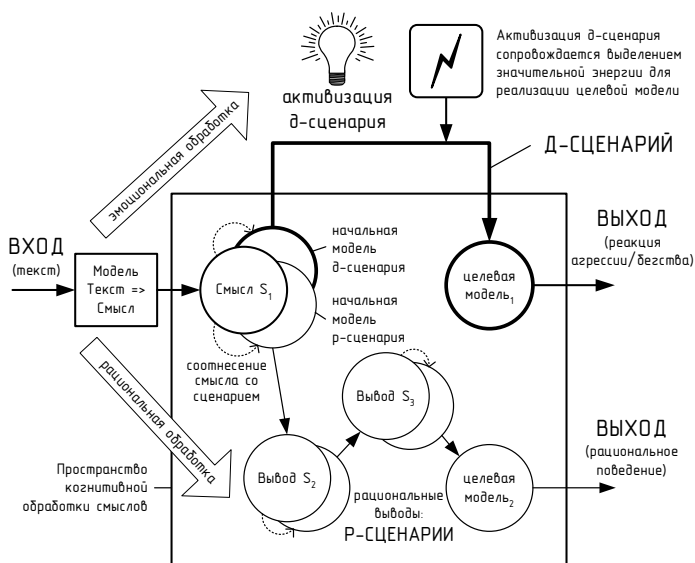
активизация д-сценария

Активизация д-сценария сопровождается выделением значительной энергии для реализации целевой модели

эмоциональная обработка

Д-СЦЕНАРИЙ

ВХОД
(текст)

Модель Текст => Смысл

Смысл $S_1$

начальная модель д-сценария

начальная модель р-сценария

целевая модель$_1$

ВЫХОД
(реакция агрессии/бегства)

рациональная обработка

соотнесение смысла со сценарием

Вывод $S_3$

Вывод $S_2$

целевая модель$_2$

ВЫХОД
(рациональное поведение)

Пространство когнитивной обработки смыслов

рациональные выводы:
Р-СЦЕНАРИИ